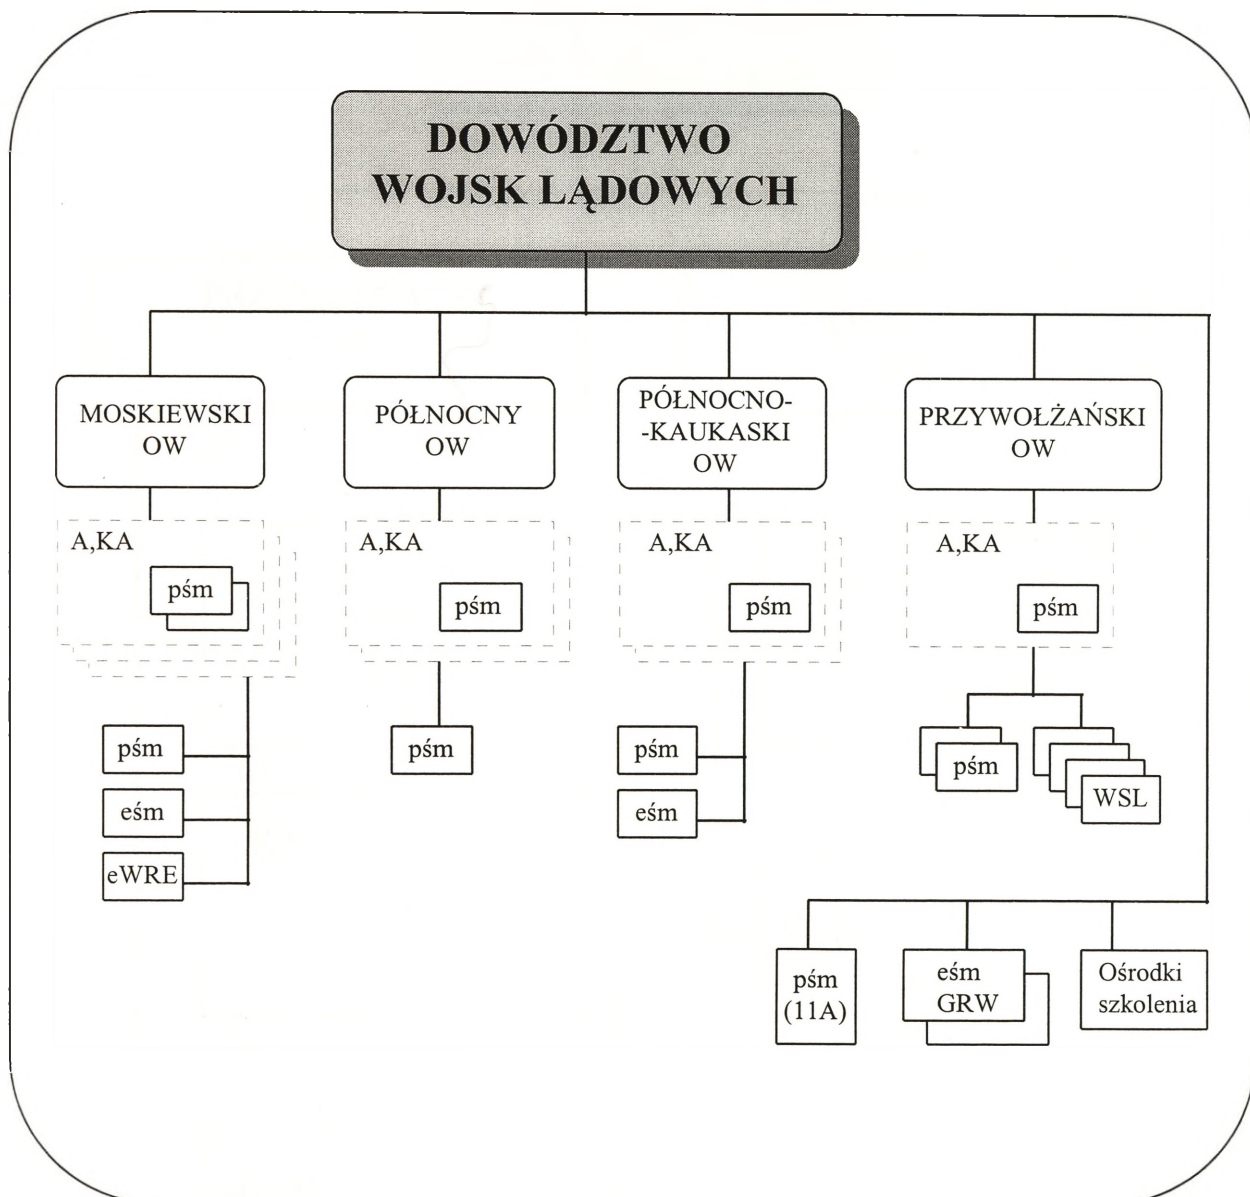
DOWÓDZTWO WOJSK LĄDOWYCH

MOSKIEWSKI OW

PÓŁNOCNY OW

PÓŁNOCNO-KAUKASKI OW

PRZYWOŁŻAŃSKI OW

A,KA

pśm

A,KA

pśm

A,KA

pśm

A,KA

pśm

pśm

eśm

eWRE

pśm

pśm

eśm

pśm

WSL

pśm (11A)

eśm GRW

Ośrodki szkolenia